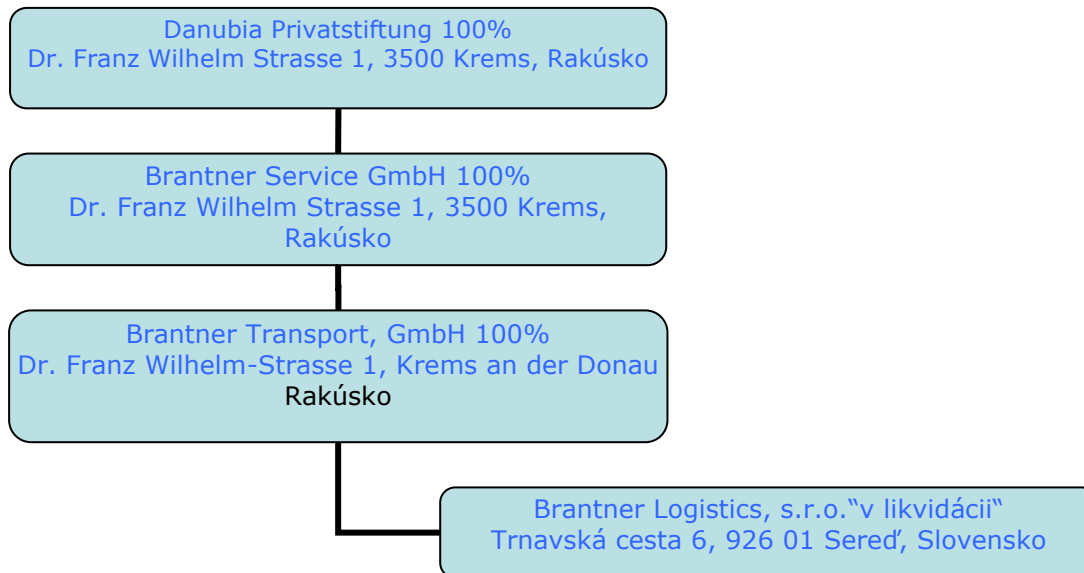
Danubia Privatstiftung 100%
Dr. Franz Wilhelm Strasse 1, 3500 Krems, Rakúsko

Brantner Service GmbH 100%
Dr. Franz Wilhelm Strasse 1, 3500 Krems, Rakúsko

Brantner Transport, GmbH 100%
Dr. Franz Wilhelm-Strasse 1, Krems an der Donau
Rakúsko

Brantner Logistics, s.r.o.“v likvidácii“
Trnavská cesta 6, 926 01 Sereď, Slovensko